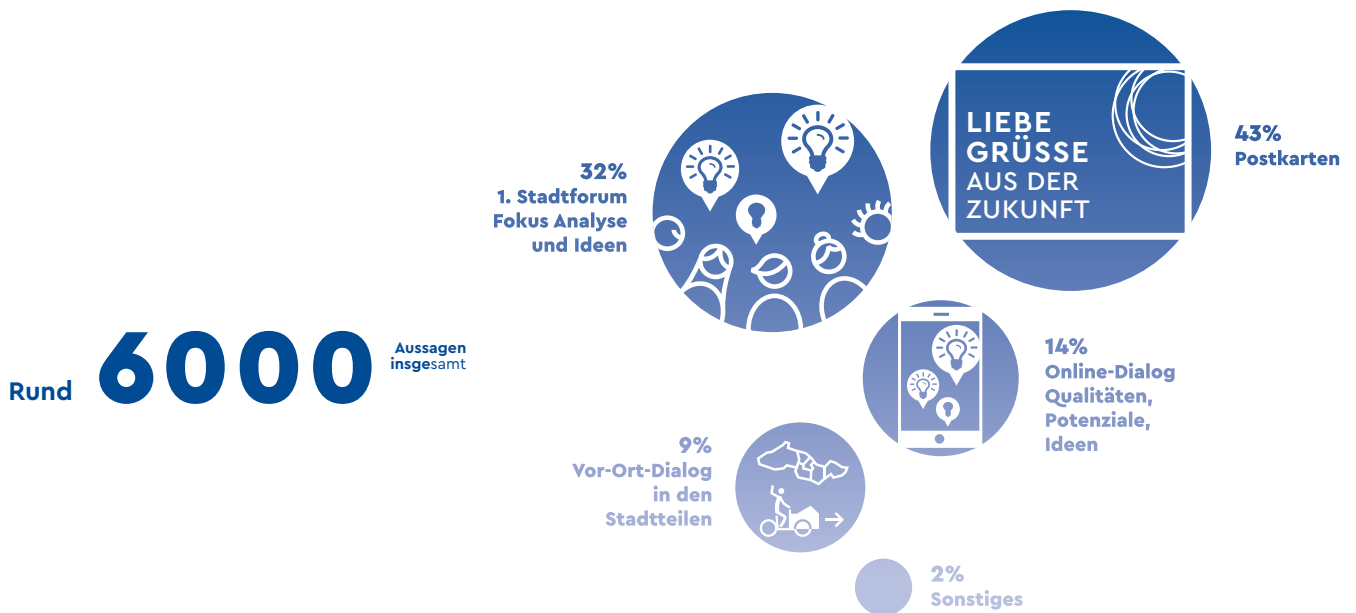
32%
1. Stadtforum
Fokus Analyse
und Ideen

LIEBE
GRÜSSE
AUS DER
ZUKUNFT

43%
Postkarten

Rund 6000 Aussagen insgesamt

14%
Online-Dialog
Qualitäten,
Potenziale,
Ideen

9%
Vor-Ort-Dialog
in den
Stadtteilen

2%
Sonstiges